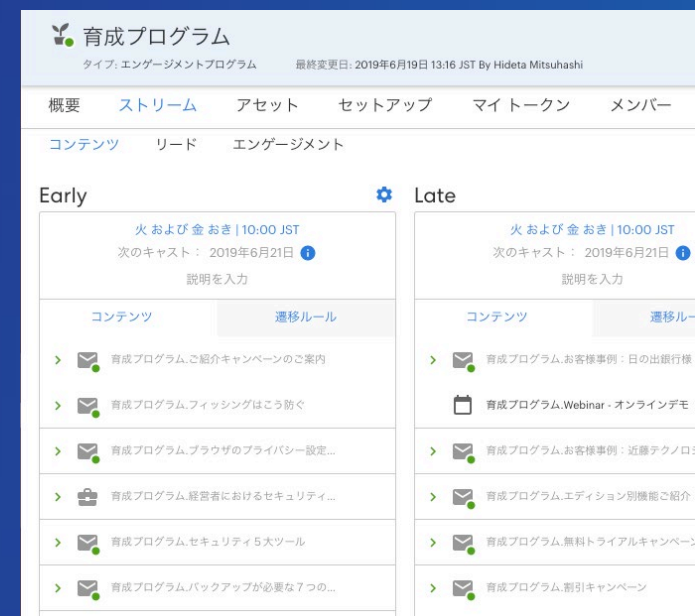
育成プログラム

タイプ: エンゲージメントプログラム　最終変更日: 2019年6月19日 13:16 JST By Hideta Mitsuhashi

概要　ストリーム　アセット　セットアップ　マイ トークン　メンバー

コンテンツ　リード　エンゲージメント

Early

火 および 金 おき | 10:00 JST

次のキャスト: 2019年6月21日

説明を入力

コンテンツ　遷移ルール

育成プログラム.ご紹介キャンペーンのご案内

育成プログラム.フィッシングはこう防ぐ

育成プログラム.ブラウザのプライバシー設定...

育成プログラム.経営者におけるセキュリティ...

育成プログラム.セキュリティ５大ツール

育成プログラム.バックアップが必要な７つの...

Late

火 および 金 おき | 10:00 JST

次のキャスト: 2019年6月21日

説明を入力

コンテンツ　遷移ルー

育成プログラム.お客様事例：日の出銀行様

育成プログラム.Webinar - オンラインデモ

育成プログラム.お客様事例：近藤テクノロジ

育成プログラム.エディション別機能ご紹介

育成プログラム.無料トライアルキャンペーン

育成プログラム.割引キャンペーン